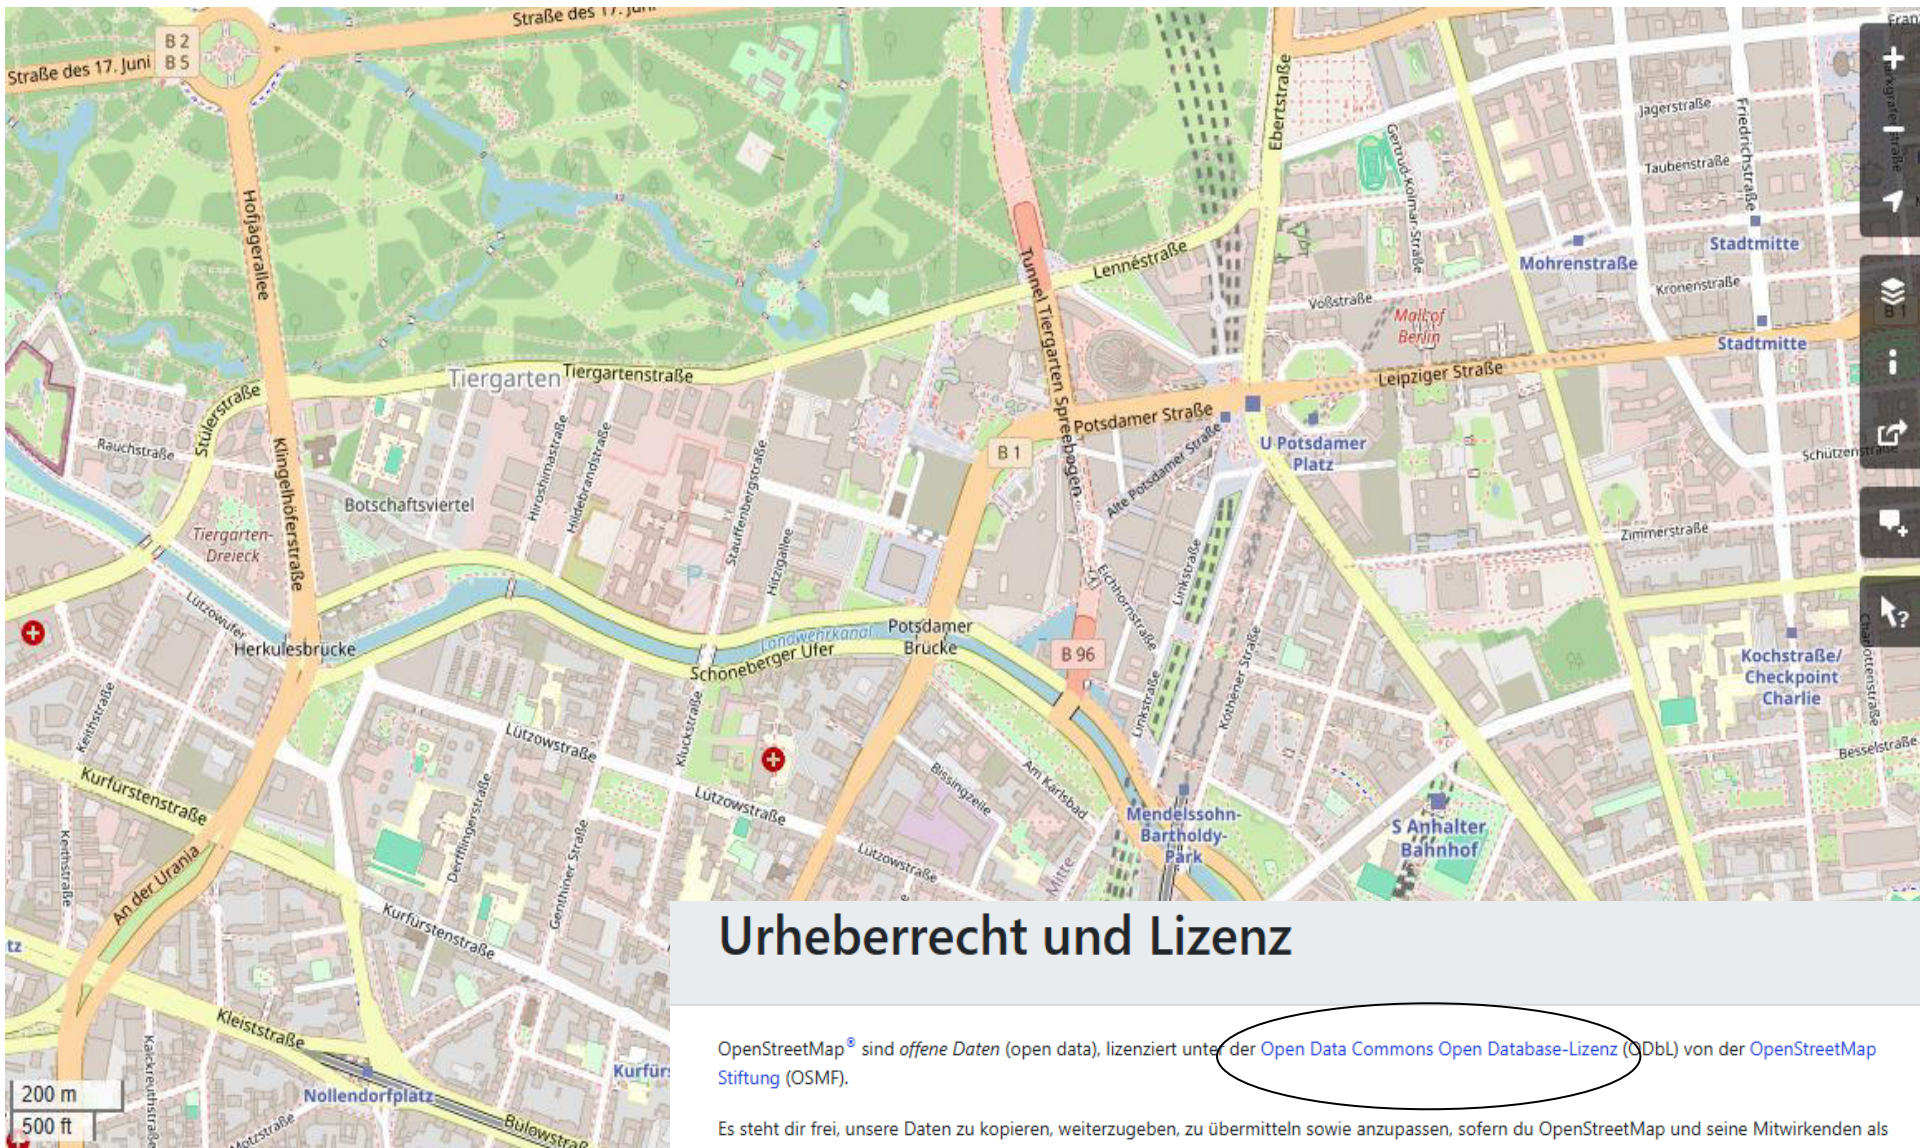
Straße des 17. Juni
B 2
B 5
Straße des 17. Juni
Hofjägerallee
Tiergarten
Tiergartenstraße
Lennéstraße
Ebertstraße
Tunnel Tiergarten Spreebogen
Gertrud-Kolmar-Straße
Voßstraße
Mall of Berlin
Jägerstraße
Taubenstraße
Friedrichstraße
Mohrenstraße
Stadtmitte
Kronenstraße
Stadtmitte
Leipziger Straße
Potsdamer Straße
U Potsdamer Platz
Alte Potsdamer Straße
B 1
Schützenstraße
Zimmerstraße
Stülerstraße
Rauchstraße
Klingelhöferstraße
Botschaftsviertel
Hiroshimastraße
Hildebrandstraße
Stauffenbergstraße
Hitzigallee
Tiergarten-Dreieck
Lützowufer
Herkulesbrücke
Landwehrkanal
Schöneberger Ufer
Potsdamer Brücke
B 96
Eichhornstraße
Linkstraße
Köthener Straße
Kochstraße/ Checkpoint Charlie
Charlottenstraße
Besselstraße
Keithstraße
Kurfürstenstraße
Lützowstraße
Lützowstraße
Klückstraße
Derfflingerstraße
Genthiner Straße
Bissingzeile
Am Karlsbad
Lützowstraße
Mendelssohn-Bartholdy-Park
S Anhalter Bahnhof
Kurfürstenstraße
An der Urania
Keithstraße
Kleiststraße
Nollendorfplatz
Bülowstraße
Kurfürs
Kalckreuthstraße
Motzstraße
200 m
500 ft

Urheberrecht und Lizenz

OpenStreetMap® sind offene Daten (open data), lizenziert unter der Open Data Commons Open Database-Lizenz (ODbL) von der OpenStreetMap Stiftung (OSMF).

Es steht dir frei, unsere Daten zu kopieren, weiterzugeben, zu übermitteln sowie anzupassen, sofern du OpenStreetMap und seine Mitwirkenden als